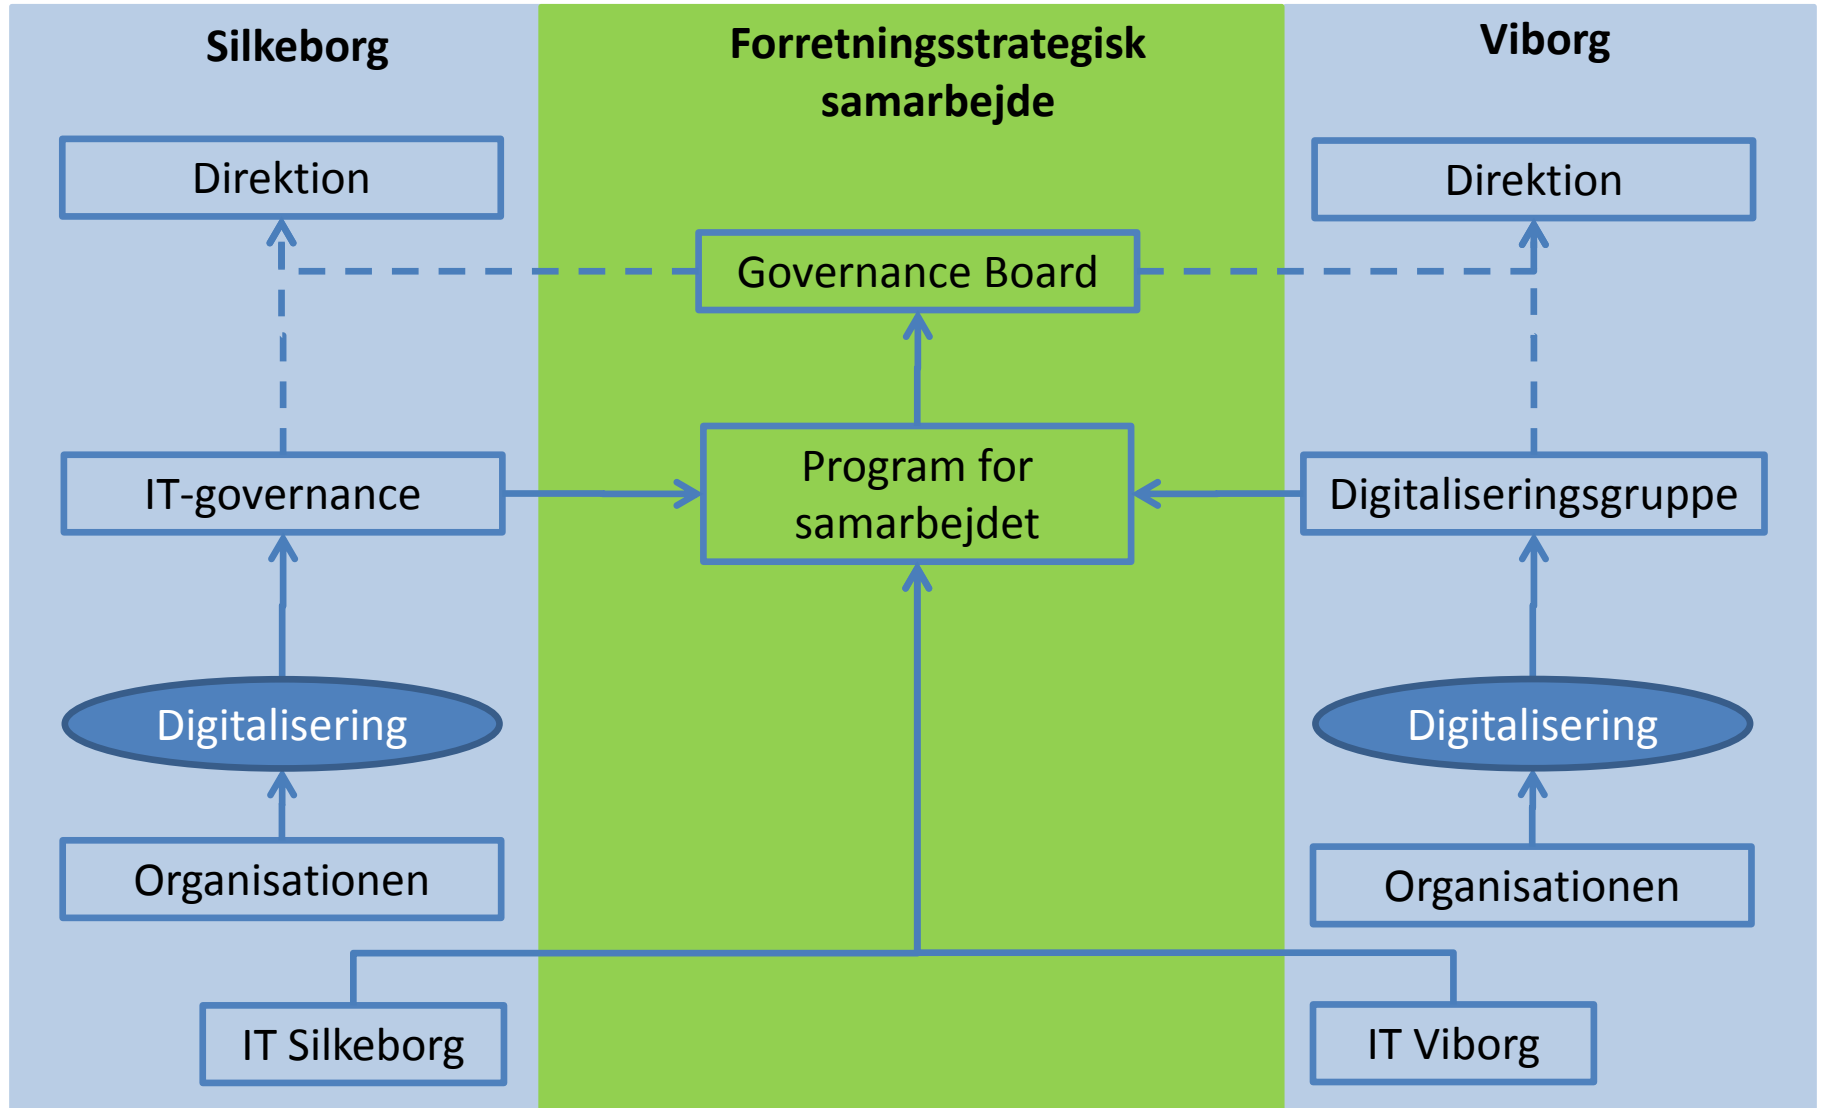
Silkeborg

Forretningsstrategisk samarbejde

Viborg

Direktion

Direktion

Governance Board

IT-governance

Program for samarbejdet

Digitaliseringsgruppe

Digitalisering

Digitalisering

Organisationen

Organisationen

IT Silkeborg

IT Viborg